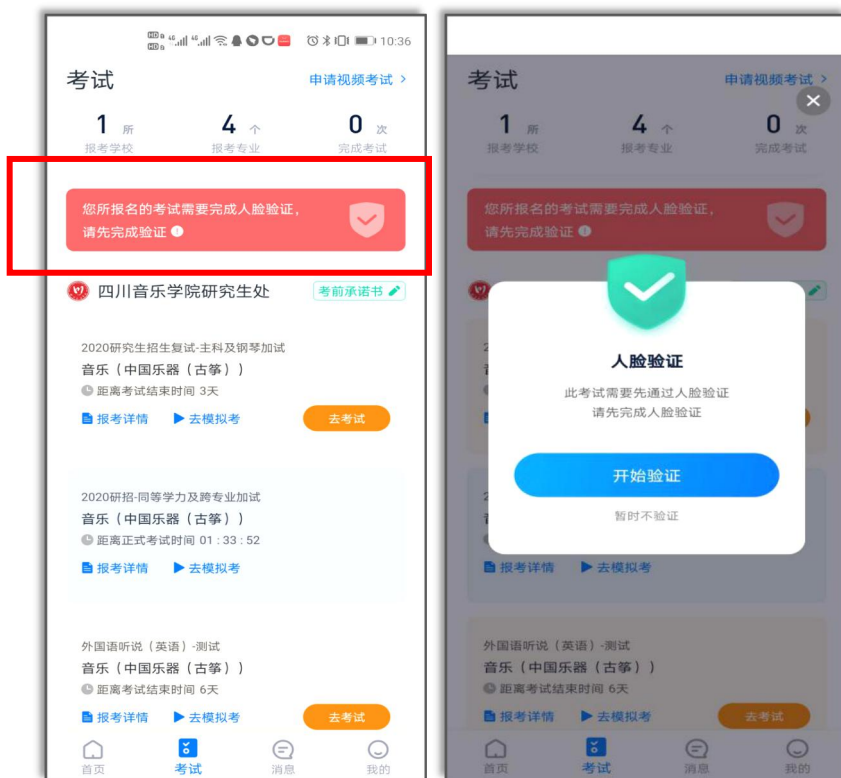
10:36

考试

申请视频考试 >

1 所
报考学校

4 个
报考专业

0 次
完成考试

您所报名的考试需要完成人脸验证，
请先完成验证

四川音乐学院研究生处

考前承诺书

2020研究生招生复试-主科及钢琴加试
音乐（中国乐器（古筝））
距离考试结束时间 3天

报考详情
去模拟考
去考试

2020研招-同等学力及跨专业加试
音乐（中国乐器（古筝））
距离正式考试时间 01 : 33 : 52

报考详情
去模拟考

外国语听说（英语）-测试
音乐（中国乐器（古筝））
距离考试结束时间 6天

报考详情
去模拟考
去考试

首页
考试
消息
我的

考试

申请视频考试 >

1 所
报考学校

4 个
报考专业

0 次
完成考试

您所报名的考试需要完成人脸验证，
请先完成验证

人脸验证

此考试需要先通过人脸验证
请先完成人脸验证

开始验证

暂时不验证

报考详情
去模拟考

外国语听说（英语）-测试
音乐（中国乐器（古筝））
距离考试结束时间 6天

报考详情
去模拟考
去考试

首页
考试
消息
我的